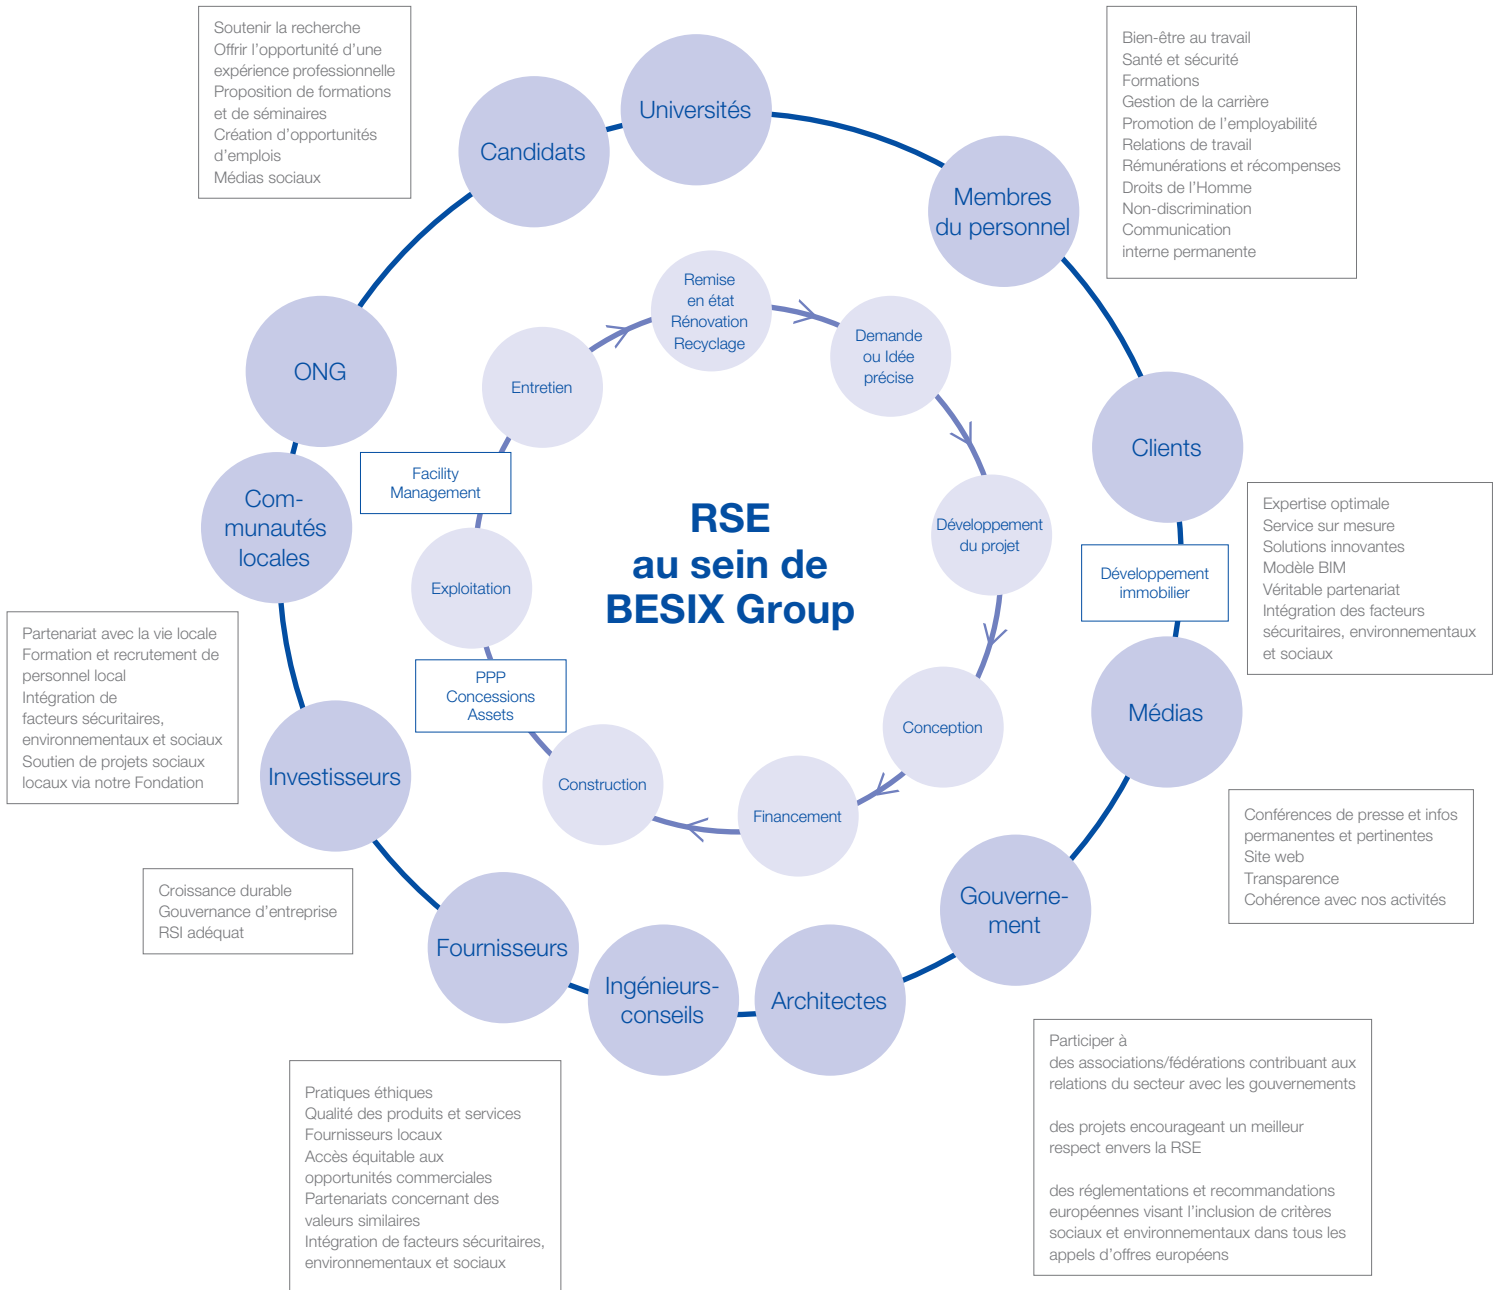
Soutenir la recherche
Offrir l'opportunité d'une expérience professionnelle
Proposition de formations et de séminaires
Création d'opportunités d'emplois
Médias sociaux

Universités

Candidats

Bien-être au travail
Santé et sécurité
Formations
Gestion de la carrière
Promotion de l'employabilité
Relations de travail
Rémunérations et récompenses
Droits de l'Homme
Non-discrimination
Communication interne permanente

Membres du personnel

Remise en état Rénovation Recyclage

Demande ou Idée précise

Entretien

ONG

Clients

Facility Management

RSE au sein de BESIX Group

Développement du projet

Com-munautés locales

Expertise optimale
Service sur mesure
Solutions innovantes
Modèle BIM
Véritable partenariat
Intégration des facteurs sécuritaires, environnementaux et sociaux

Développement immobilier

Exploitation

Partenariat avec la vie locale
Formation et recrutement de personnel local
Intégration de facteurs sécuritaires, environnementaux et sociaux
Soutien de projets sociaux locaux via notre Fondation

PPP Concessions Assets

Médias

Conception

Investisseurs

Construction

Financement

Conférences de presse et infos permanentes et pertinentes
Site web
Transparence
Cohérence avec nos activités

Croissance durable
Gouvernance d'entreprise
RSI adéquat

Gouverne-ment

Fournisseurs

Ingénieurs-conseils

Architectes

Participer à
des associations/fédérations contribuant aux relations du secteur avec les gouvernements

des projets encourageant un meilleur respect envers la RSE

des réglementations et recommandations européennes visant l'inclusion de critères sociaux et environnementaux dans tous les appels d'offres européens

Pratiques éthiques
Qualité des produits et services
Fournisseurs locaux
Accès équitable aux opportunités commerciales
Partenariats concernant des valeurs similaires
Intégration de facteurs sécuritaires, environnementaux et sociaux